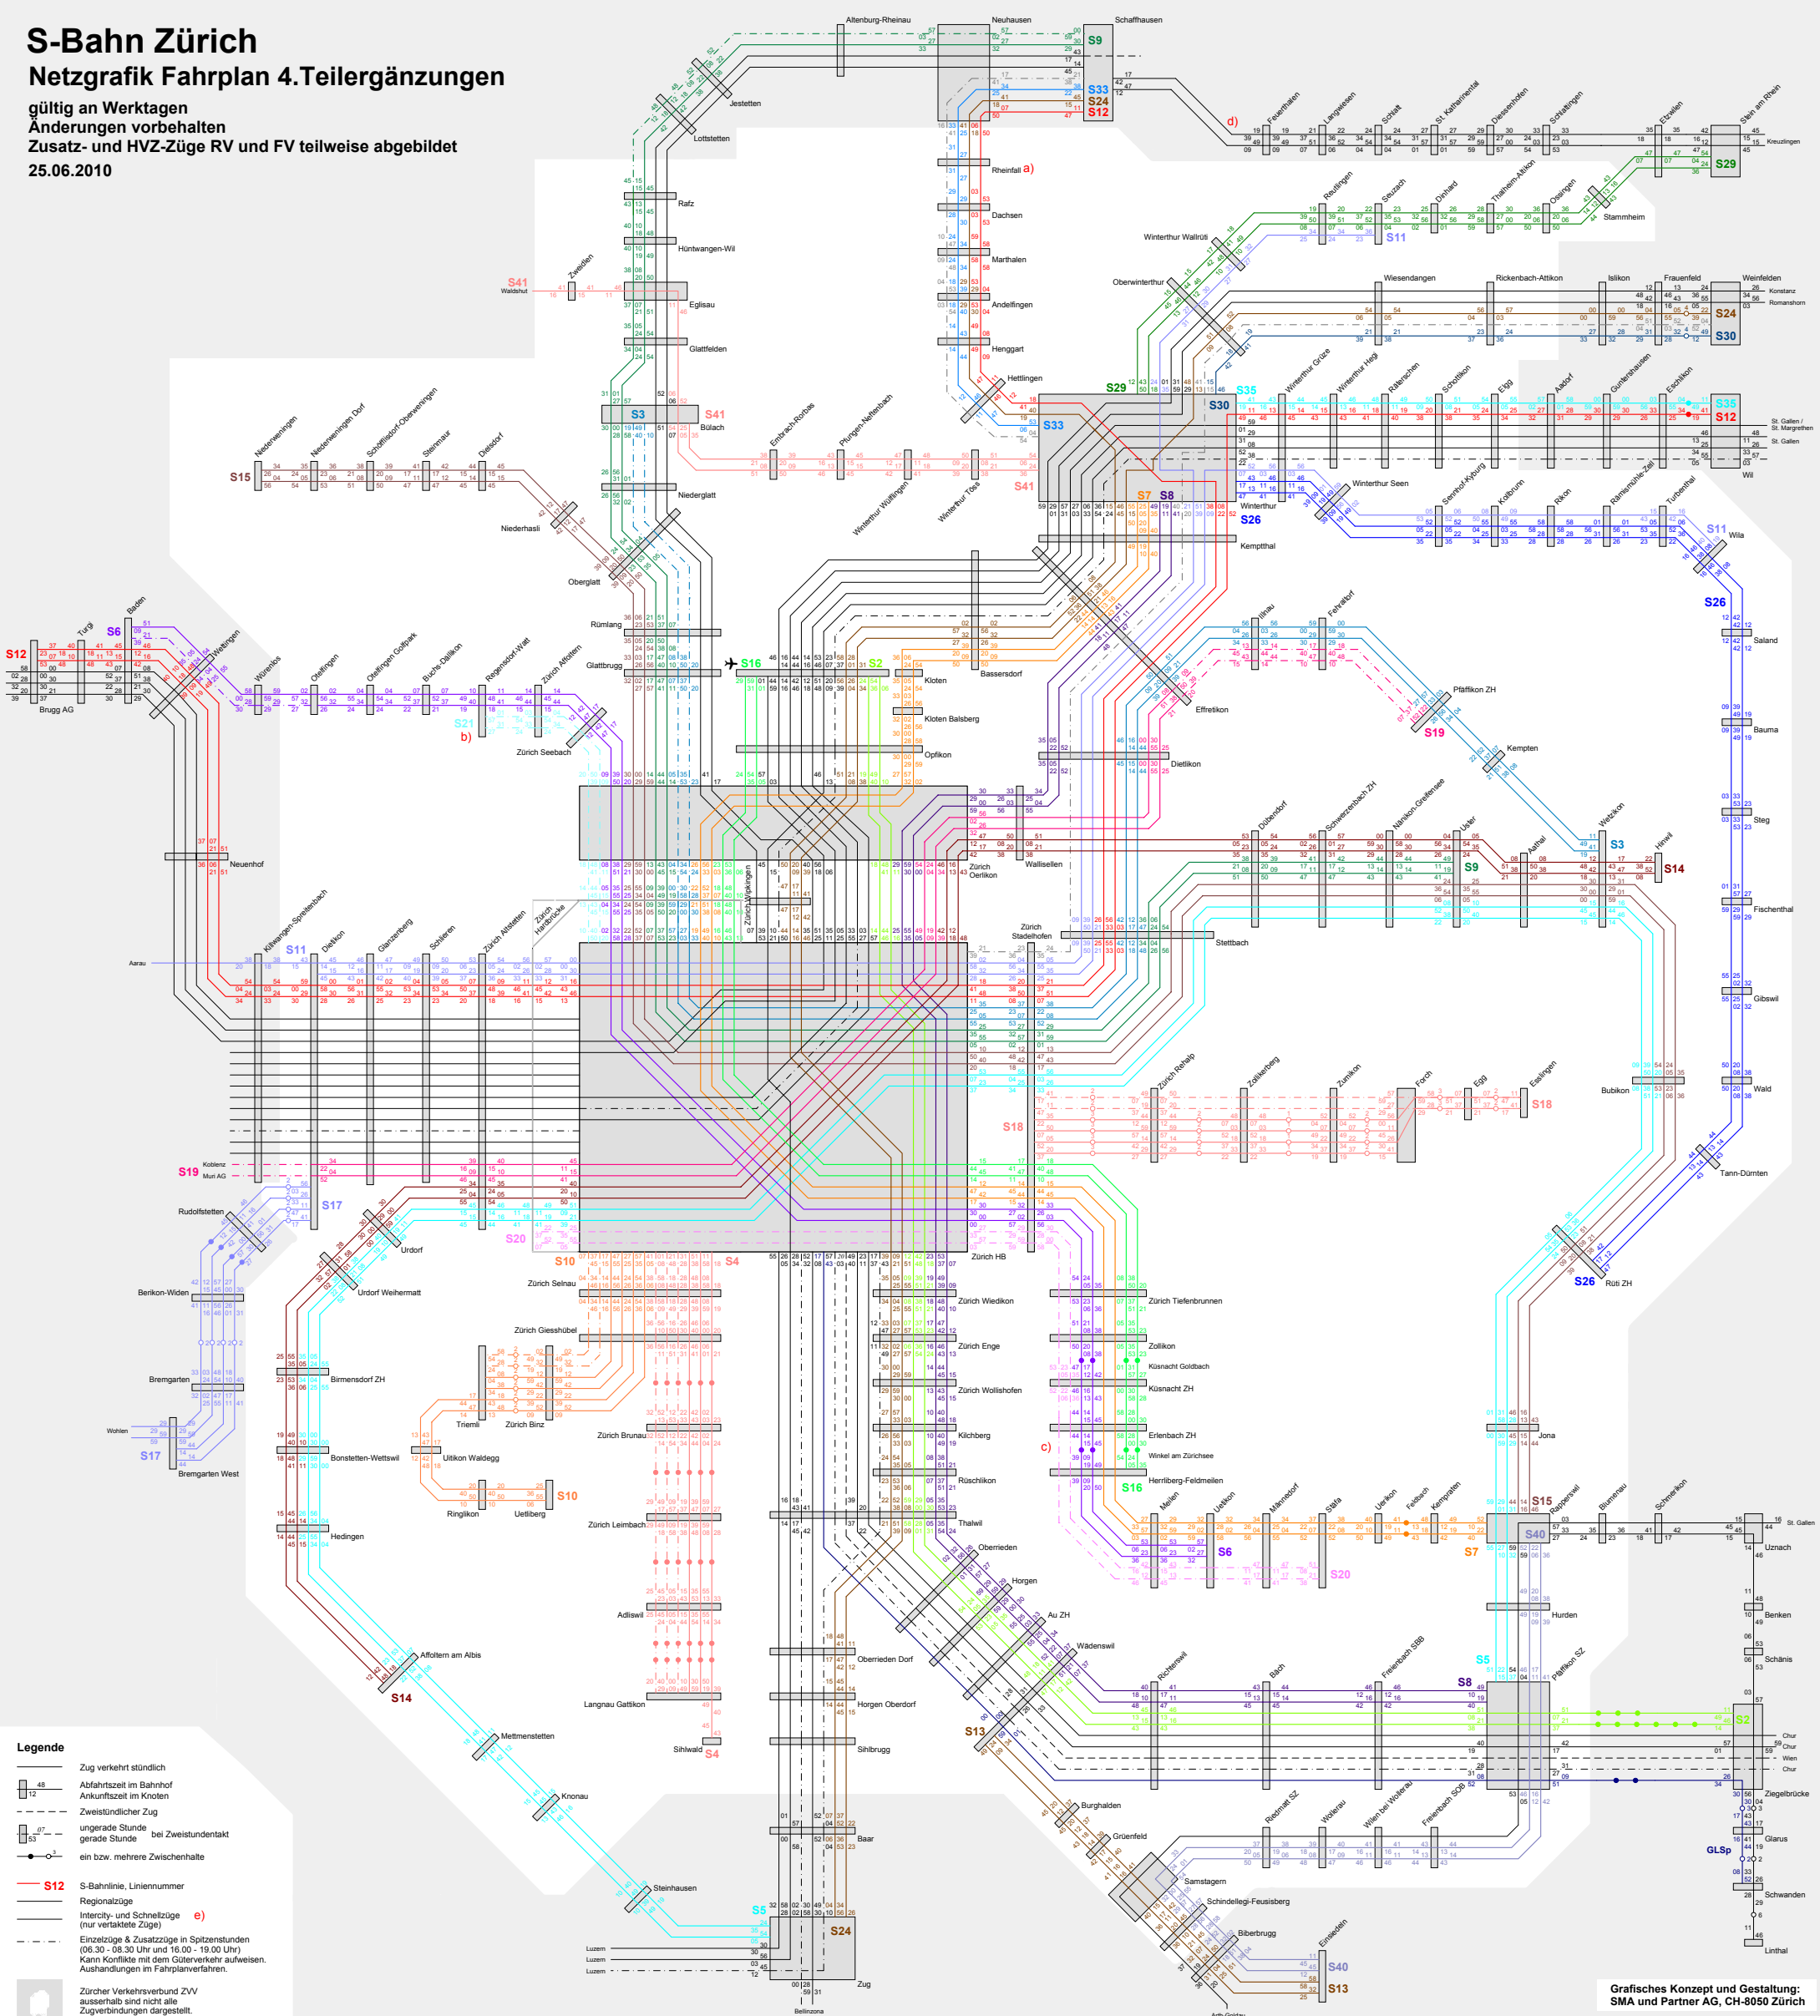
S-Bahn Zürich
Netzgrafik Fahrplan 4.Teilergänzungen
gültig an Werktagen
Änderungen vorbehalten
Zusatz- und HVZ-Züge RV und FV teilweise abgebildet
25.06.2010

Altenburg-Rheinau
Neuhausen
Schaffhausen
S9
S33
S24
S12
Jestetten
Lottstetten
Rafz
Hüntwangen-Wil
Eglisau
Glattfelden
Rheinfall a)
Dachsen
Marthalen
Andelfingen
Henggart
Hettlingen
d)
Feuerthalen
Langwiesen
Schlatt
St. Katharinental
Diessenhofen
Schlattingen
Etzwilen
Stein am Rhein
Kreuzlingen
S29
Reutlingen
Seuzach
Dinhard
Thalheim-Altikon
Ossingen
Stammheim
Winterthur Wallrüti
S11
Oberwinterthur
Wiesendangen
Rickenbach-Attikon
Islikon
Frauenfeld
Weinfelden
Konstanz
Romanshorn
S24
S30
S41
Waldshut
Zweidlen
S3
S41
Bülach
Niederglatt
Embrach-Rorbas
Pfungen-Neftenbach
Winterthur Wülflingen
Winterthur Töss
S41
S29
S35
S30
S33
Winterthur Grüze
Winterthur Hegi
Räterschen
Schottikon
Elgg
Aadorf
Guntershausen
Eschlikon
S35
S12
St. Gallen / St. Margrethen
St. Gallen
Wil
S7
S8
Winterthur
S26
Winterthur Seen
Sennhof-Kyburg
Kollbrunn
Rikon
Rämismühle-Zell
Turbenthal
S11
Wila
Kemptthal
S15
Niederweningen
Niederweningen Dorf
Schöfflisdorf-Oberweningen
Steinmaur
Dielsdorf
Niederhasli
Oberglatt
Rümlang
Glattbrugg
S16
S2
Kloten
Kloten Balsberg
Opfikon
Bassersdorf
Illnau
Fehraltorf
Effretikon
Pfäffikon ZH
S19
Kempten
Dietlikon
S26
Saland
Bauma
Steg
Fischenthal
Gibswil
Wald
S12
S6
Turgi
Baden
Wettingen
Brugg AG
Würenlos
Otelfingen
Otelfingen Golfpark
Buchs-Dällikon
Regensdorf-Watt
Zürich Affoltern
S21
b)
Zürich Seebach
Neuenhof
Zürich Oerlikon
Wallisellen
Dübendorf
Schwerzenbach ZH
Nänikon-Greifensee
Uster
Aathal
Wetzikon
Hinwil
S3
S14
S9
Zürich Wipkingen
Killwangen-Spreitenbach
S11
Dietikon
Glanzenberg
Schlieren
Zürich Altstetten
Zürich Hardbrücke
Zürich Stadelhofen
Stettbach
Aarau
Zürich Rehalp
Zollikerberg
Zumikon
Forch
Egg
Esslingen
S18
S18
Bubikon
Tann-Dürnten
S19
Koblenz
Muri AG
Rudolfstetten
S17
Urdorf
S20
S10
S4
Zürich HB
Urdorf Weihermatt
Zürich Selnau
Berikon-Widen
Zürich Giesshübel
Zürich Wiedikon
Zürich Tiefenbrunnen
Zollikon
Küsnacht Goldbach
Küsnacht ZH
Erlenbach ZH
Winkel am Zürichsee
Herrliberg-Feldmeilen
c)
S16
Bremgarten
Birmensdorf ZH
Zürich Binz
Triemli
Uitikon Waldegg
Ringlikon
Uetliberg
S10
Zürich Enge
Zürich Wollishofen
Kilchberg
Rüschlikon
Thalwil
Zürich Brunau
Zürich Leimbach
Wohlen
S17
Bremgarten West
Bonstetten-Wettswil
Hedingen
Meilen
Uetikon
Männedorf
Stäfa
Uerikon
Feldbach
Kempraten
Rapperswil
Blumenau
Schmerikon
St. Gallen
S6
S20
S7
S40
S15
Jona
Rüti ZH
S26
Uznach
Oberrieden
Horgen
Au ZH
Wädenswil
Adliswil
Langnau Gattikon
Sihlwald
S4
Oberrieden Dorf
Horgen Oberdorf
Sihlbrugg
Hurden
Benken
Schänis
Richterswil
Bäch
Freienbach SBB
Pfäffikon SZ
S5
S8
S2
Chur
Chur
Wien
Chur
Ziegelbrücke
Glarus
GLSp
Schwanden
Linthal
Affoltern am Albis
S14
Mettmenstetten
Knonau
Steinhausen
S13
Burghalden
Grüenfeld
Samstagern
Schindellegi-Feusisberg
Biberbrugg
Einsiedeln
S40
S13
Arth-Goldau
Riedmatt SZ
Wollerau
Wilen bei Wollerau
Freienbach SOB
Baar
S5
S24
Luzern
Luzern
Luzern
Zug
Bellinzona

Legende
Zug verkehrt stündlich
Abfahrtszeit im Bahnhof Ankunftszeit im Knoten
Zweistündlicher Zug
ungerade Stunde gerade Stunde bei Zweistundentakt
ein bzw. mehrere Zwischenhalte
S12 S-Bahnlinie, Liniennummer
Regionalzüge
Intercity- und Schnellzüge (nur vertaktete Züge) e)
Einzelzüge & Zusatzzüge in Spitzenstunden (06.30 - 08.30 Uhr und 16.00 - 19.00 Uhr) Kann Konflikte mit dem Güterverkehr aufweisen. Aushandlungen im Fahrplanverfahren.
Zürcher Verkehrsverbund ZVV ausserhalb sind nicht alle Zugverbindungen dargestellt.

Grafisches Konzept und Gestaltung:
SMA und Partner AG, CH-8050 Zürich